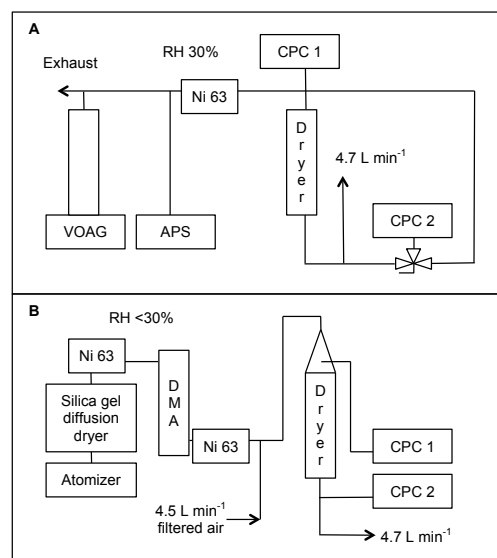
A

RH 30%

CPC 1

Exhaust

Ni 63

Dryer

4.7 L min$^{-1}$

CPC 2

VOAG

APS

B

RH <30%

Ni 63

Silica gel diffusion dryer

DMA

Ni 63

Dryer

CPC 1

CPC 2

Atomizer

4.5 L min$^{-1}$ filtered air

4.7 L min$^{-1}$